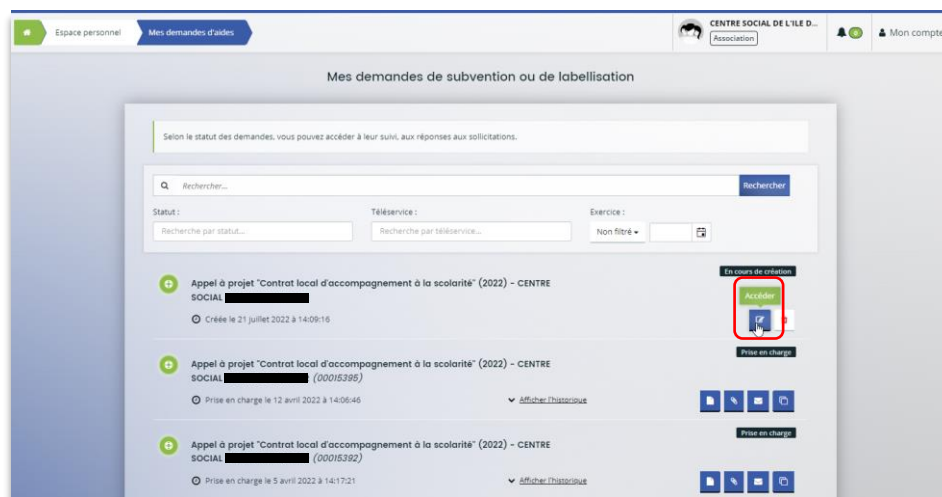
Espace personnel
Mes demandes d'aides
CENTRE SOCIAL DE L'ILE D...
Association
0
Mon compte

Mes demandes de subvention ou de labellisation

Selon le statut des demandes, vous pouvez accéder à leur suivi, aux réponses aux sollicitations.

Rechercher...
Rechercher
Statut :
Recherche par statut...
Téléservice :
Recherche par téléservice...
Exercice :
Non filtré

En cours de création
Appel à projet "Contrat local d'accompagnement à la scolarité" (2022) - CENTRE SOCIAL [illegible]
Créée le 21 juillet 2022 à 14:09:16
Accéder

Prise en charge
Appel à projet "Contrat local d'accompagnement à la scolarité" (2022) - CENTRE SOCIAL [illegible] (00015395)
Prise en charge le 12 avril 2022 à 14:06:46
Afficher l'historique

Prise en charge
Appel à projet "Contrat local d'accompagnement à la scolarité" (2022) - CENTRE SOCIAL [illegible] (00015392)
Prise en charge le 5 avril 2022 à 14:17:21
Afficher l'historique